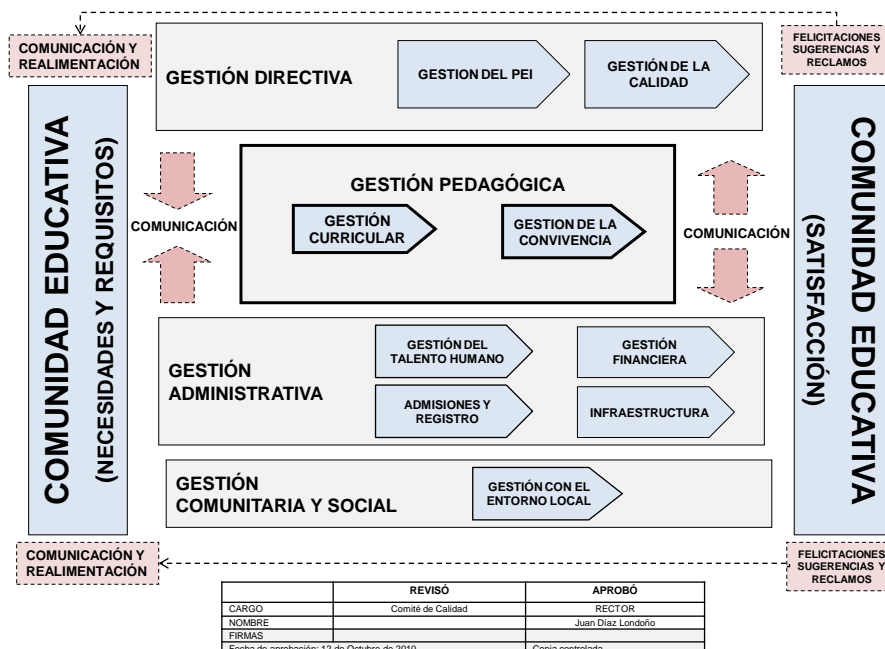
COMUNICACIÓN Y REALIMENTACIÓN

FELICITACIONES SUGERENCIAS Y RECLAMOS

GESTIÓN DIRECTIVA

GESTION DEL PEI

GESTIÓN DE LA CALIDAD

COMUNIDAD EDUCATIVA
(NECESIDADES Y REQUISITOS)

COMUNICACIÓN

GESTIÓN PEDAGÓGICA

GESTIÓN CURRICULAR

GESTION DE LA CONVIVENCIA

COMUNICACIÓN

COMUNIDAD EDUCATIVA
(SATISFACCIÓN)

GESTIÓN ADMINISTRATIVA

GESTIÓN DEL TALENTO HUMANO

GESTIÓN FINANCIERA

ADMISIONES Y REGISTRO

INFRAESTRUCTURA

GESTIÓN COMUNITARIA Y SOCIAL

GESTIÓN CON EL ENTORNO LOCAL

COMUNICACIÓN Y REALIMENTACIÓN

FELICITACIONES SUGERENCIAS Y RECLAMOS

| | REVISÓ | APROBÓ |
|---|---|---|
| CARGO | Comité de Calidad | RECTOR |
| NOMBRE | | Juan Díaz Londoño |
| FIRMAS | | |
| Fecha de aprobación: 12 de Octubre de 2010 | | Copia controlada |